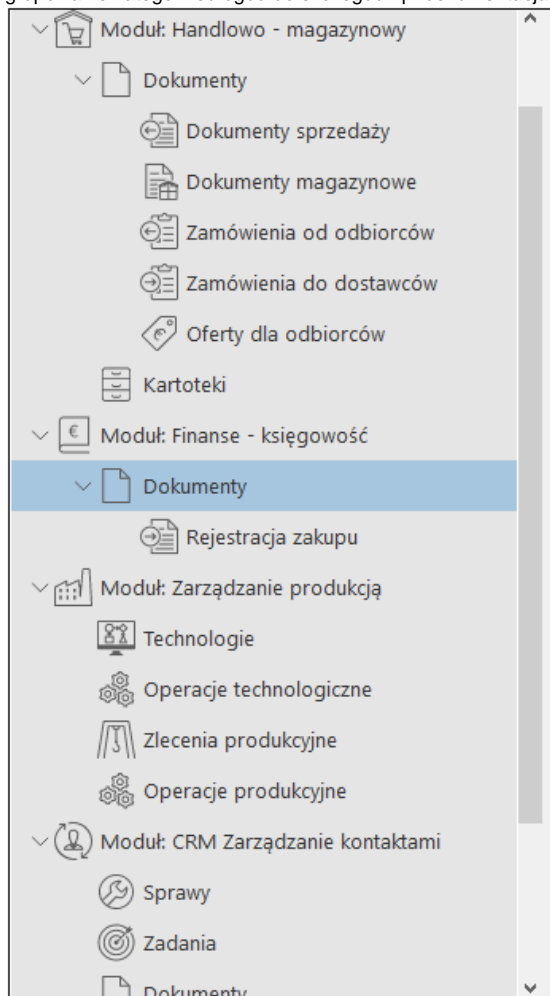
Moduł: Handlowo - magazynowy

Dokumenty

Dokumenty sprzedaży

Dokumenty magazynowe

Zamówienia od odbiorców

Zamówienia do dostawców

Oferty dla odbiorców

Kartoteki

Moduł: Finanse - księgowość

Dokumenty

Rejestracja zakupu

Moduł: Zarządzanie produkcją

Technologie

Operacje technologiczne

Zlecenia produkcyjne

Operacje produkcyjne

Moduł: CRM Zarządzanie kontaktami

Sprawy

Zadania

Dokumenty